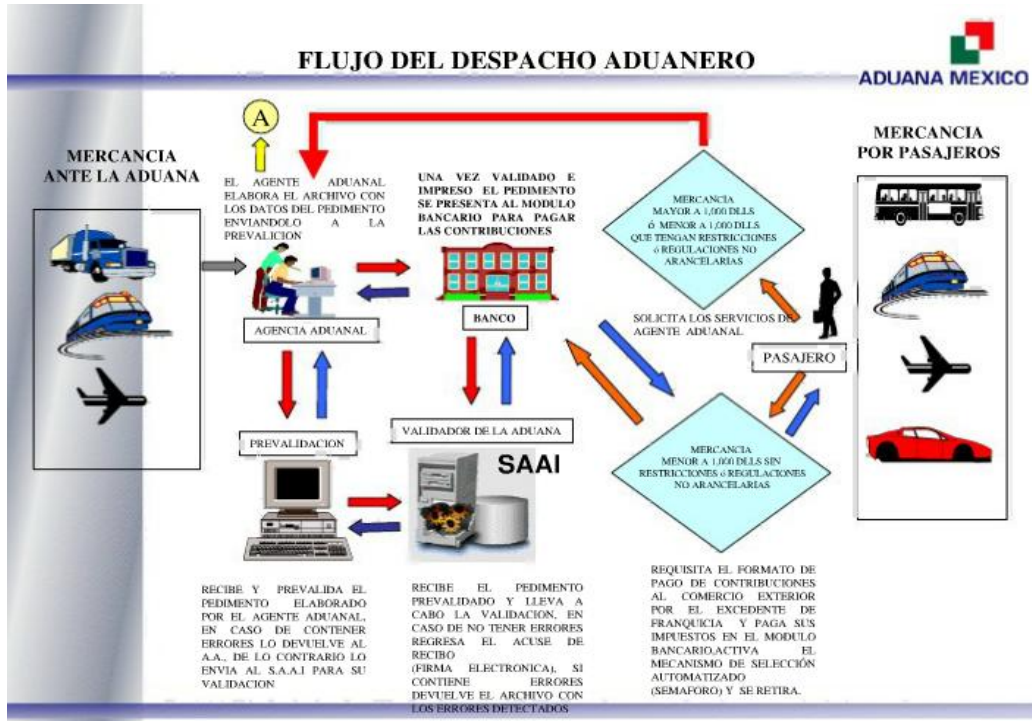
FLUJO DEL DESPACHO ADUANERO

ADUANA MEXICO

A

MERCANCIA ANTE LA ADUANA

EL AGENTE ADUANAL ELABORA EL ARCHIVO CON LOS DATOS DEL PEDIMENTO ENVIANDOLO A LA PREVALICION

UNA VEZ VALIDADO E IMPRESO EL PEDIMENTO SE PRESENTA AL MODULO BANCARIO PARA PAGAR LAS CONTRIBUCIONES

MERCANCIA MAYOR A 1,000 DLLS ó MENOR A 1,000 DLLS QUE TENGAN RESTRICCIONES ó REGULACIONES NO ARANCELARIAS

MERCANCIA POR PASAJEROS

AGENCIA ADUANAL

BANCO

SOLICITA LOS SERVICIOS DE AGENTE ADUANAL

PASAJERO

PREVALIDACION

VALIDADOR DE LA ADUANA

SAAI

MERCANCIA MENOR A 1,000 DLLS SIN RESTRICCIONES ó REGULACIONES NO ARANCELARIAS

RECIBE Y PREVALIDA EL PEDIMENTO ELABORADO POR EL AGENTE ADUANAL, EN CASO DE CONTENER ERRORES LO DEVUELVE AL A.A., DE LO CONTRARIO LO ENVIA AL S.A.A.I PARA SU VALIDACION

RECIBE EL PEDIMENTO PREVALIDADO Y LLEVA A CABO LA VALIDACION, EN CASO DE NO TENER ERRORES REGRESA EL ACUSE DE RECIBO (FIRMA ELECTRONICA), SI CONTIENE ERRORES DEVUELVE EL ARCHIVO CON LOS ERRORES DETECTADOS

REQUISITA EL FORMATO DE PAGO DE CONTRIBUCIONES AL COMERCIO EXTERIOR POR EL EXCEDENTE DE FRANQUICIA Y PAGA SUS IMPUESTOS EN EL MODULO BANCARIO,ACTIVA EL MECANISMO DE SELECCIÓN AUTOMATIZADO (SEMAFORO) Y SE RETIRA.